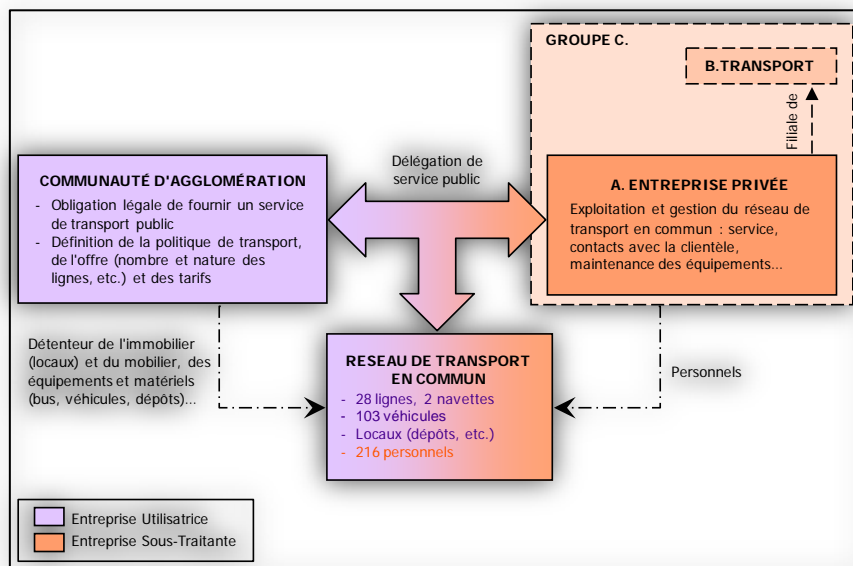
GROUPE C.

B.TRANSPORT

Filiale de

Délégation de service public

COMMUNAUTÉ D'AGGLOMÉRATION

- Obligation légale de fournir un service de transport public
- Définition de la politique de transport, de l'offre (nombre et nature des lignes, etc.) et des tarifs

A. ENTREPRISE PRIVÉE

Exploitation et gestion du réseau de transport en commun : service, contacts avec la clientèle, maintenance des équipements...

Détenteur de l'immobilier (locaux) et du mobilier, des équipements et matériels (bus, véhicules, dépôts)...

RESEAU DE TRANSPORT EN COMMUN

- 28 lignes, 2 navettes
- 103 véhicules
- Locaux (dépôts, etc.)
- 216 personnels

Personnels

Entreprise Utilisatrice

Entreprise Sous-Traitante